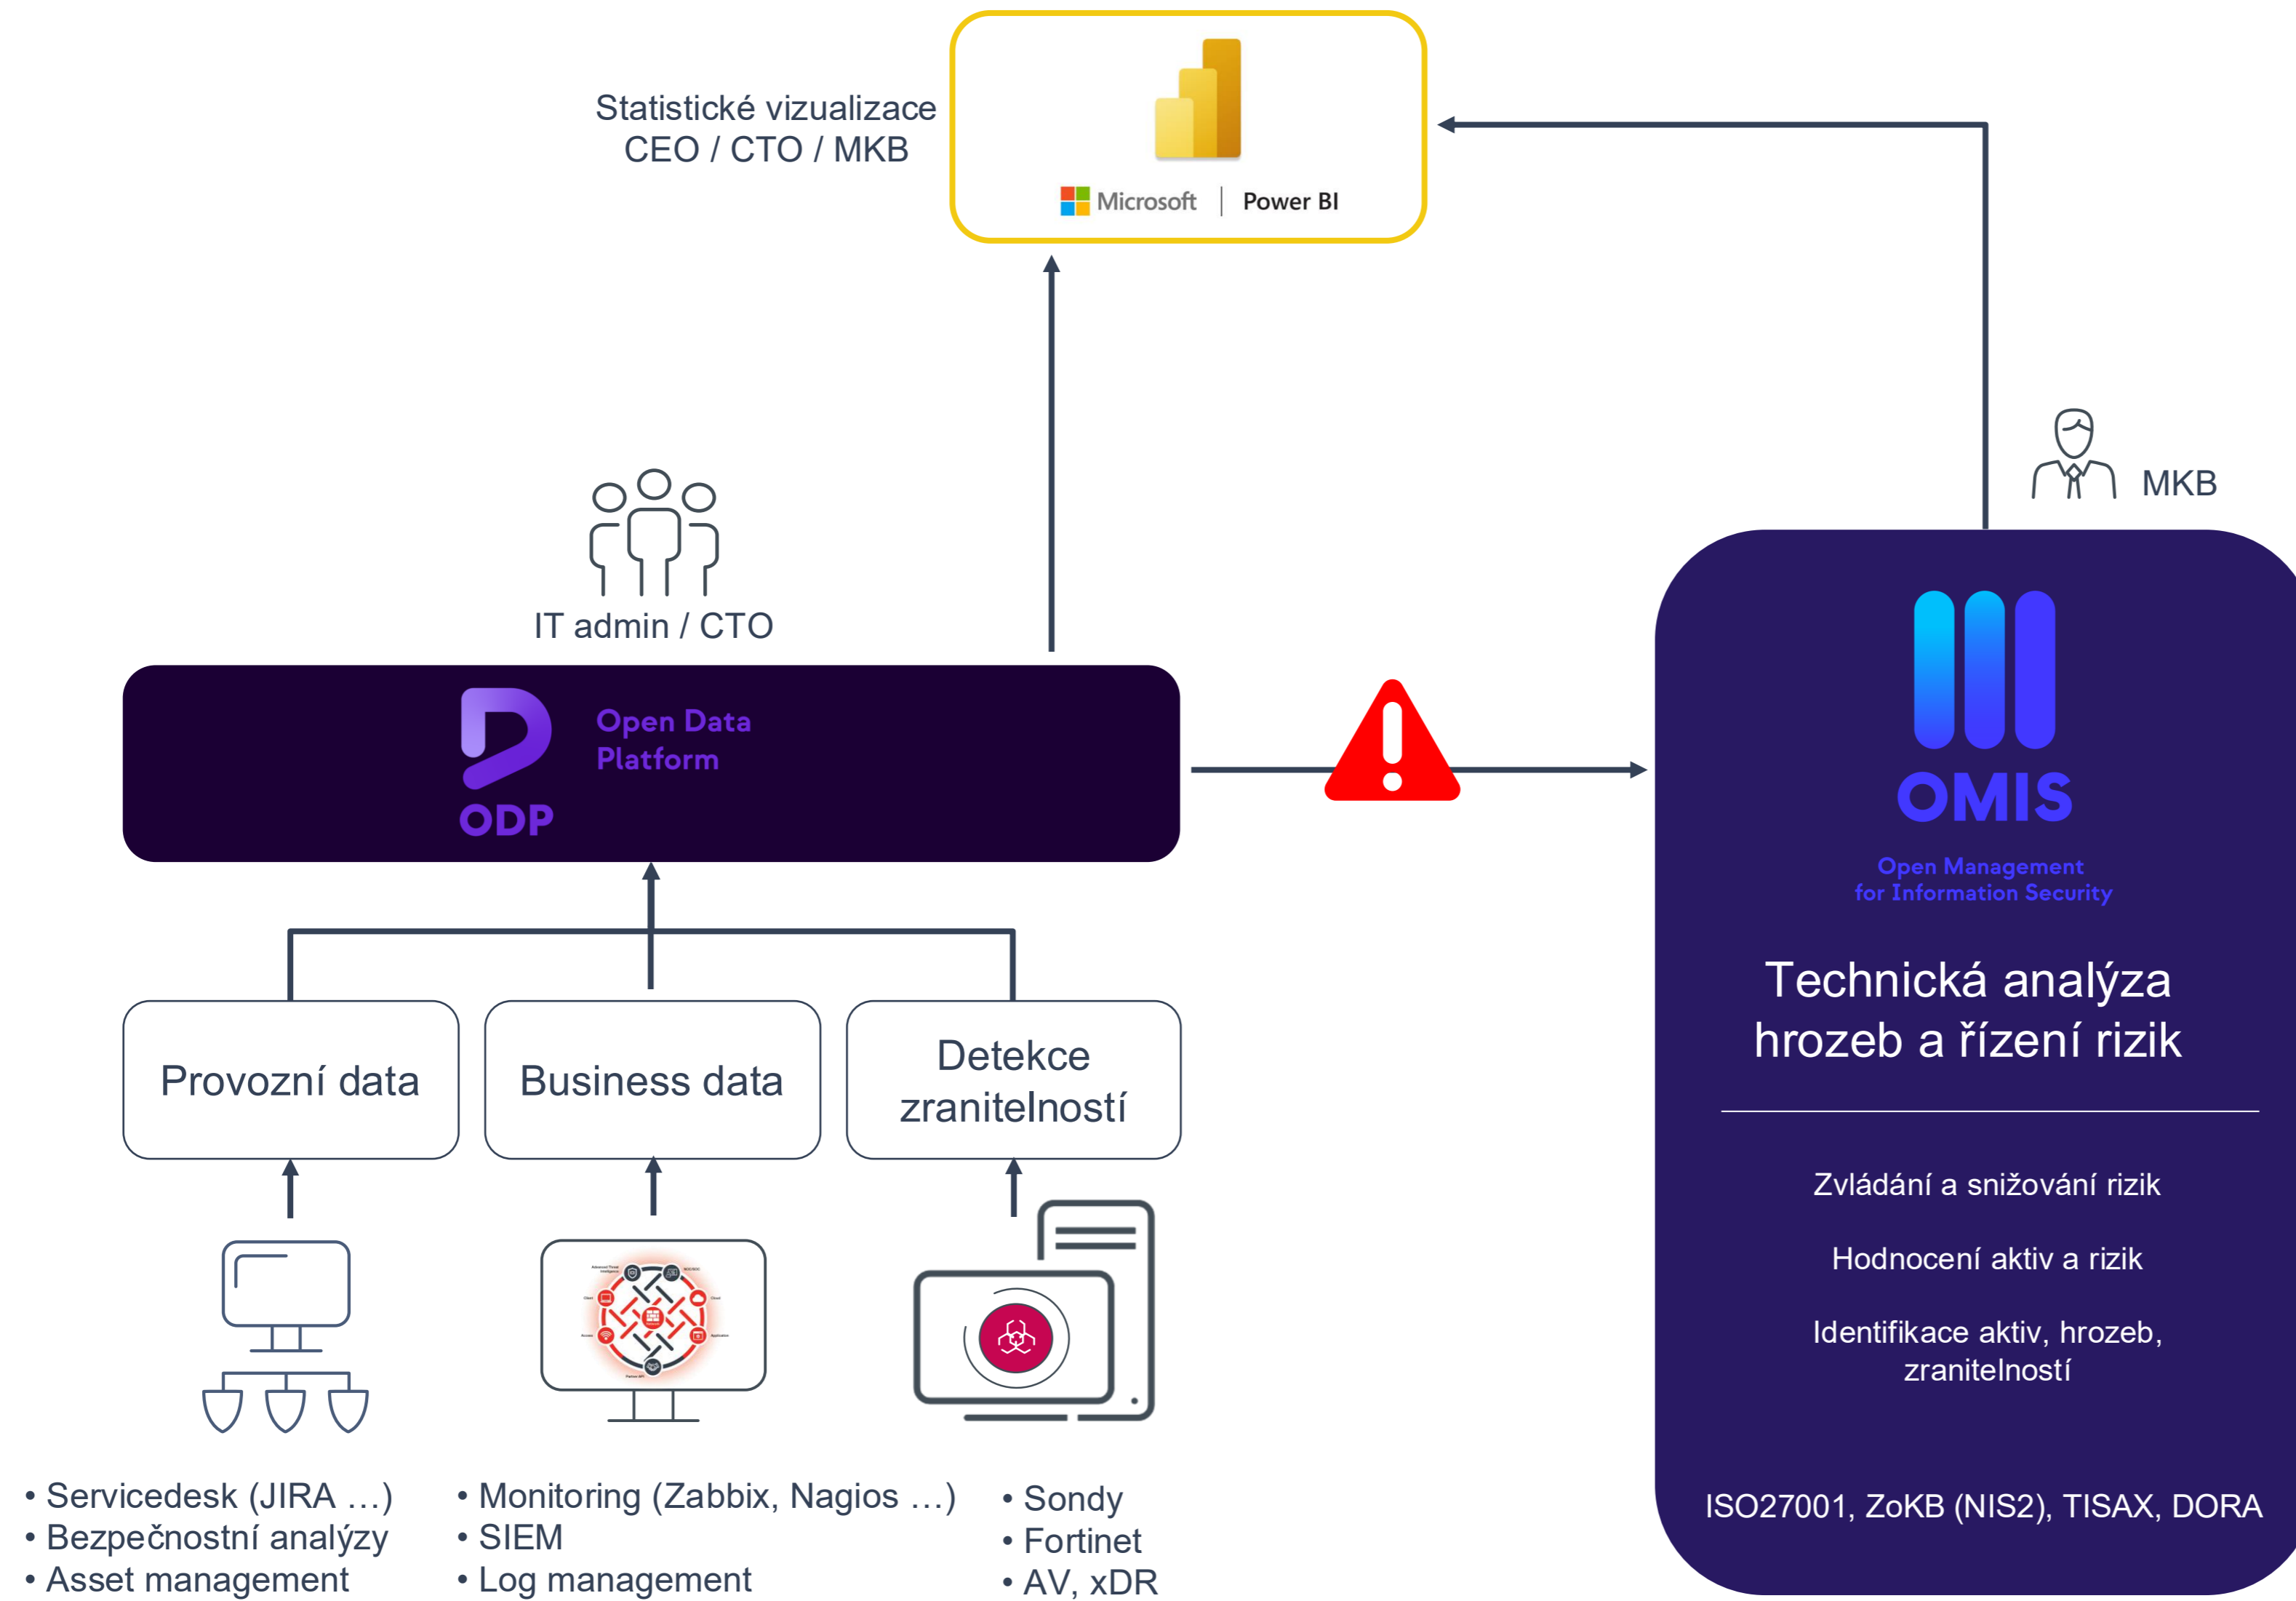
Statistické vizualizace
CEO / CTO / MKB

Microsoft | Power BI

MKB

IT admin / CTO

ODP
Open Data
Platform

OMIS
Open Management
for Information Security

Technická analýza hrozeb a řízení rizik

Zvládání a snižování rizik

Hodnocení aktiv a rizik

Identifikace aktiv, hrozeb, zranitelností

ISO27001, ZoKB (NIS2), TISAX, DORA

Provozní data

Business data

Detekce zranitelností

• Servicedesk (JIRA …)
• Bezpečnostní analýzy
• Asset management

• Monitoring (Zabbix, Nagios …)
• SIEM
• Log management

• Sondy
• Fortinet
• AV, xDR